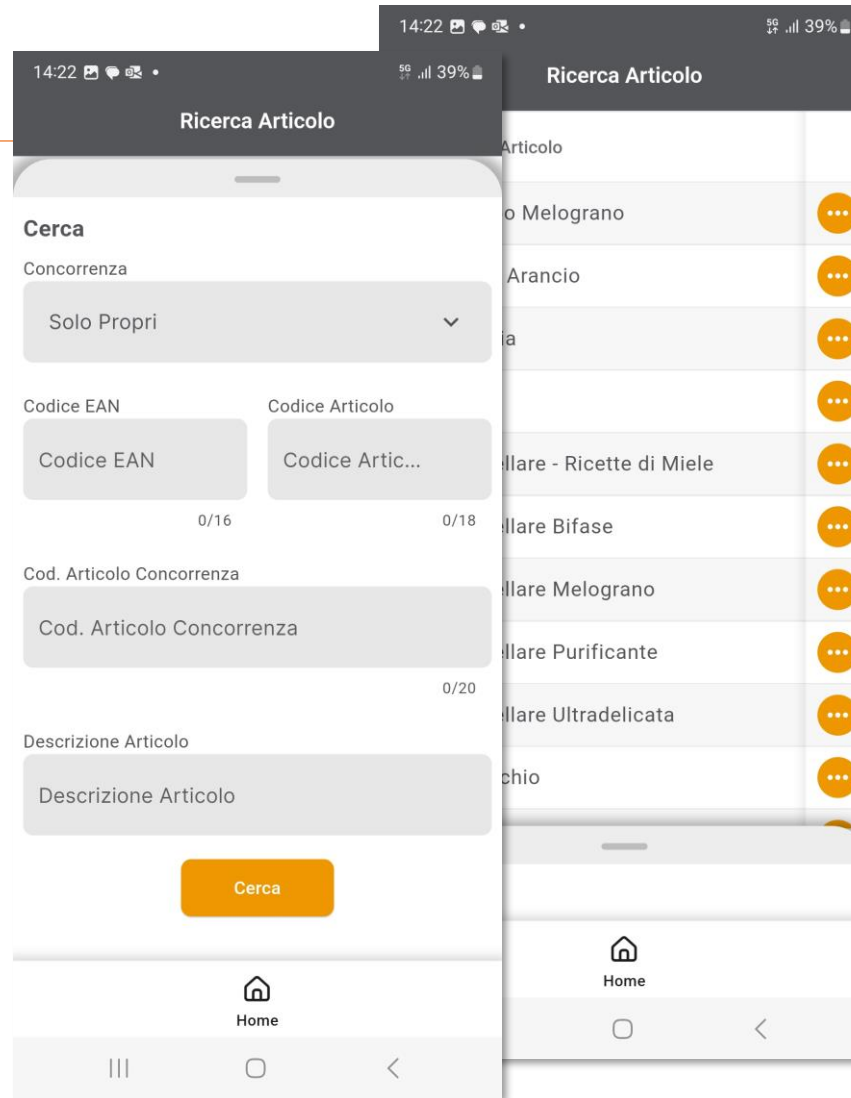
14:22 •
5G 39%
Ricerca Articolo

Cerca

Concorrenza

Solo Propri

Codice EAN

Codice EAN

0/16

Codice Articolo

Codice Artic...

0/18

Cod. Articolo Concorrenza

Cod. Articolo Concorrenza

0/20

Descrizione Articolo

Descrizione Articolo

Cerca

Home

14:22 •
5G 39%
Ricerca Articolo

Articolo

o Melograno

Arancio

ia

llare - Ricette di Miele

llare Bifase

llare Melograno

llare Purificante

llare Ultradelicata

chio

Home